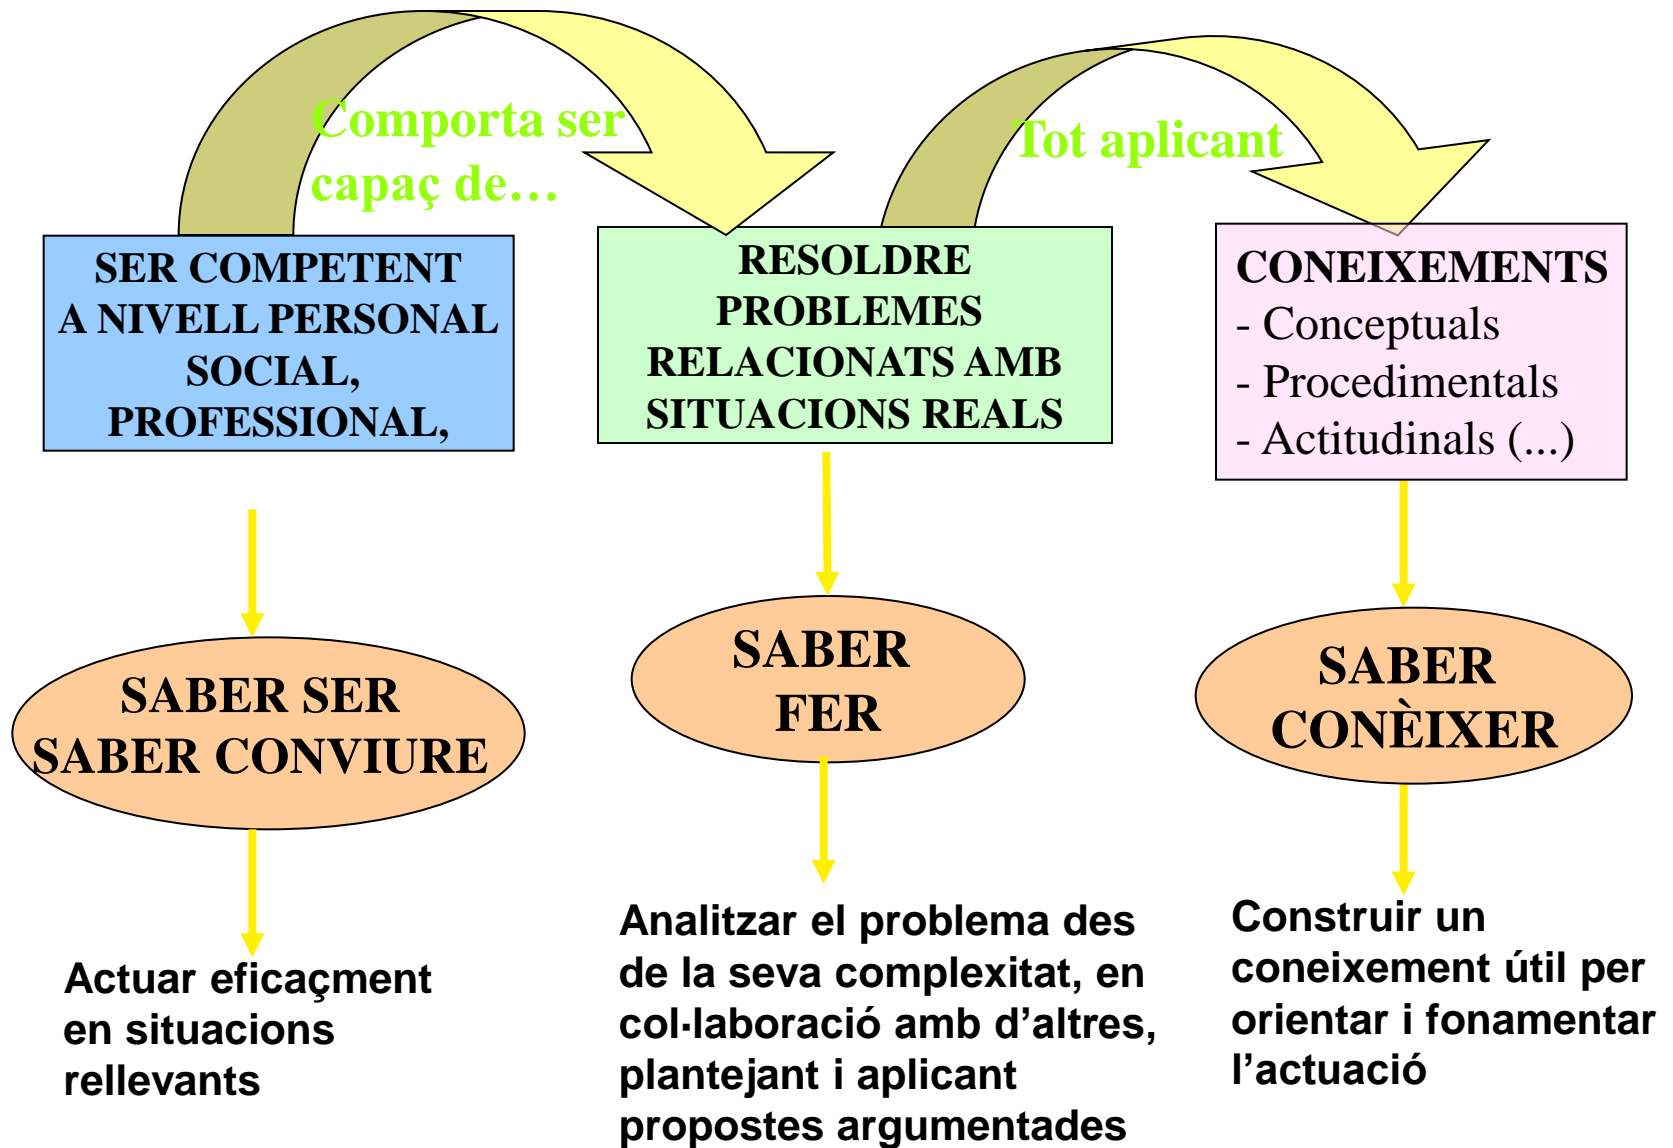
Comporta ser capaç de…

Tot aplicant

SER COMPETENT A NIVELL PERSONAL SOCIAL, PROFESSIONAL,

RESOLDRE PROBLEMES RELACIONATS AMB SITUACIONS REALS

CONEIXEMENTS
- Conceptuals
- Procedimentals
- Actitudinals (...)

SABER SER
SABER CONVIURE

SABER FER

SABER CONÈIXER

Actuar eficaçment en situacions rellevants

Analitzar el problema des de la seva complexitat, en col·laboració amb d'altres, plantejant i aplicant propostes argumentades

Construir un coneixement útil per orientar i fonamentar l'actuació